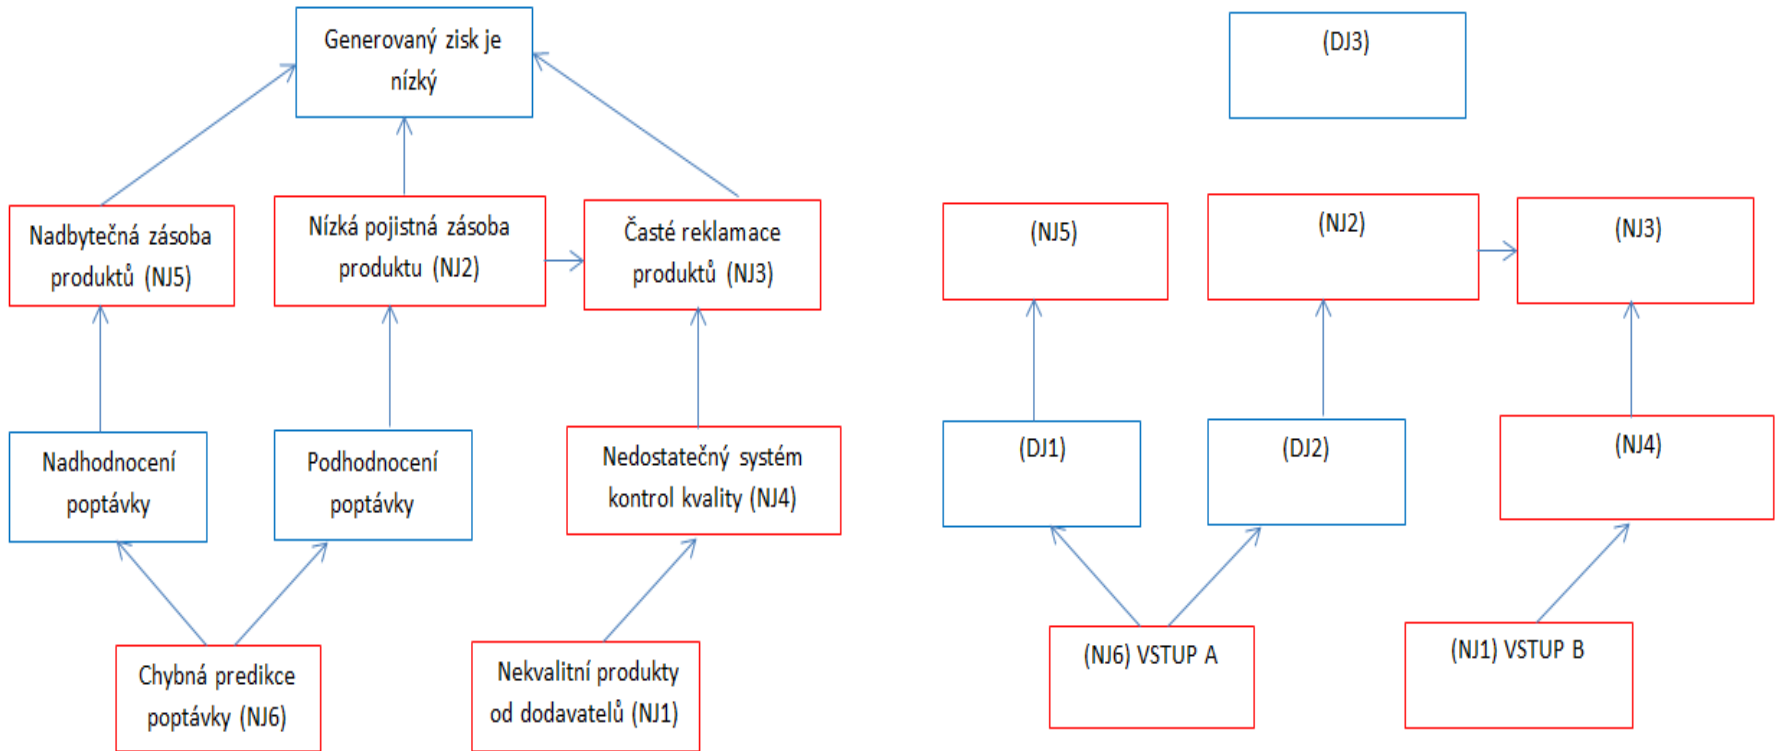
Generovaný zisk je nízký

Nadbytečná zásoba produktů (NJ5)

Nízká pojistná zásoba produktu (NJ2)

Časté reklamace produktů (NJ3)

Nadhodnocení poptávky

Podhodnocení poptávky

Nedostatečný systém kontrol kvality (NJ4)

Chybná predikce poptávky (NJ6)

Nekvalitní produkty od dodavatelů (NJ1)

(DJ3)

(NJ5)

(NJ2)

(NJ3)

(DJ1)

(DJ2)

(NJ4)

(NJ6) VSTUP A

(NJ1) VSTUP B